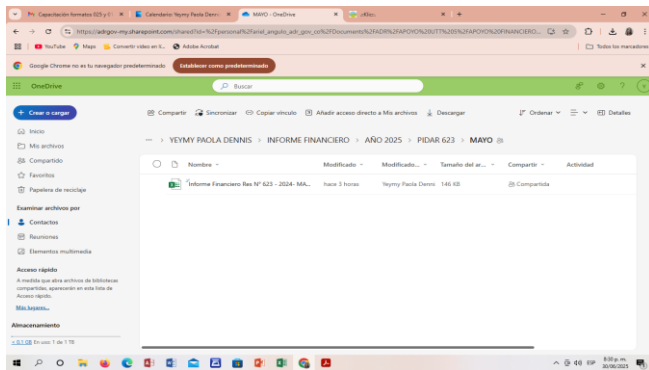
Capacitación formatos 623 y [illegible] × Calendario: Yeymy Paola Denn × MAYO - OneDrive × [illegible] ×

https://adrgov-my.sharepoint.com/shared?id=%2Fpersonal%2Fariel_angulo_adr_gov_co%2FDocuments%2FADR%2FAPOYO%20TT%205%2FAPOYO%20FINANCIERO...

YouTube Maps Convertir video en li... Adobe Acrobat Todos los marcadores

Google Chrome no es tu navegador predeterminado Establecer como predeterminado

OneDrive Buscar

+ Crear o cargar

Inicio
Mis archivos
Compartido
Favoritos
Papelera de reciclaje

Examinar archivos por
Contactos
Reuniones
Elementos multimedia

Acceso rápido
A medida que abra archivos de bibliotecas compartidas, aparecerán en esta lista de Acceso rápido.
Más lugares...

Almacenamiento
< 0,1 GB En uso: 1 de 1 TB

Compartir Sincronizar Copiar vínculo Añadir acceso directo a Mis archivos Descargar Ordenar Detalles

··· YEYMY PAOLA DENNIS > INFORME FINANCIERO > AÑO 2025 > PIDAR 623 > MAYO

| Nombre | Modificado | Modificado... | Tamaño del ar... | Compartir | Actividad |
|---|---|---|---|---|---|
| Informe Financiero Res N° 623 - 2024- MA... | hace 3 horas | Yeymy Paola Denni | 146 KB | Compartida | |

ESP 8:32 p. m. 30/06/2025